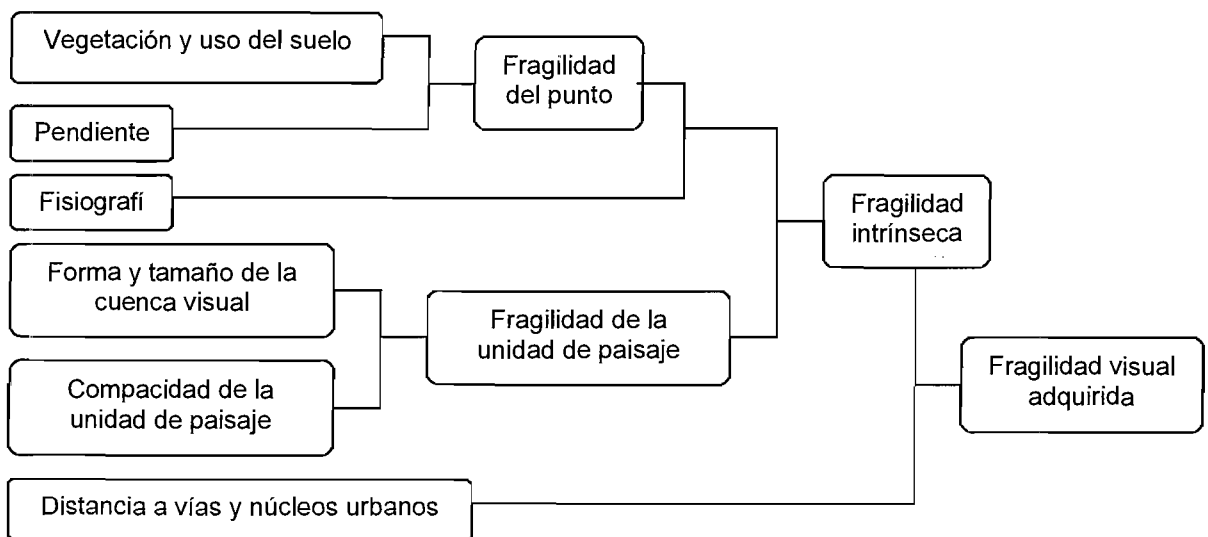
Vegetación y uso del suelo

Pendiente

Fragilidad del punto

Fisiografí

Fragilidad intrínseca

Forma y tamaño de la cuenca visual

Fragilidad de la unidad de paisaje

Compacidad de la unidad de paisaje

Fragilidad visual adquirida

Distancia a vías y núcleos urbanos